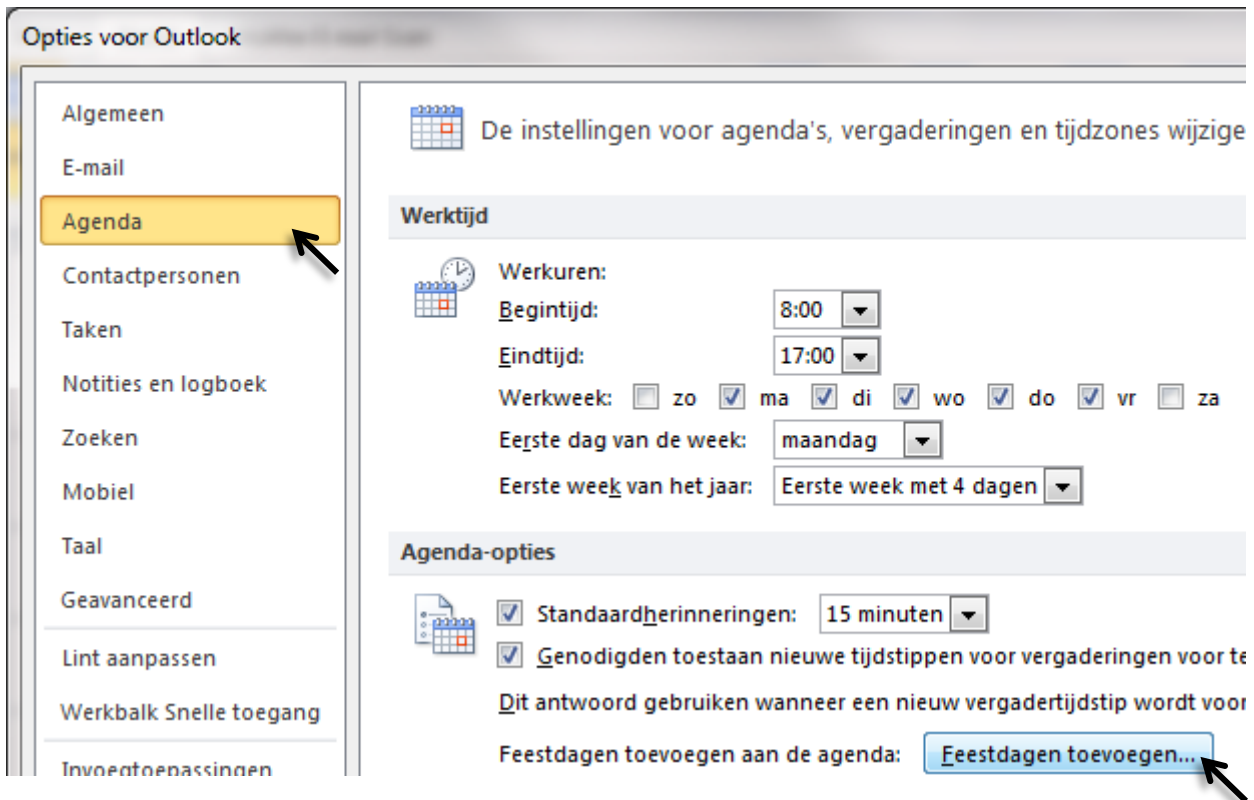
Opties voor Outlook

Algemeen
E-mail
Agenda
Contactpersonen
Taken
Notities en logboek
Zoeken
Mobiel
Taal
Geavanceerd
Lint aanpassen
Werkbalk Snelle toegang
Invoegtoepassingen

De instellingen voor agenda's, vergaderingen en tijdzones wijzige

Werktijd

Werkuren:
Begintijd: 8:00
Eindtijd: 17:00
Werkweek: zo ma di wo do vr za
Eerste dag van de week: maandag
Eerste week van het jaar: Eerste week met 4 dagen

Agenda-opties

Standaardherinneringen: 15 minuten
Genodigden toestaan nieuwe tijdstippen voor vergaderingen voor te
Dit antwoord gebruiken wanneer een nieuw vergadertijdstip wordt voor
Feestdagen toevoegen aan de agenda: Feestdagen toevoegen...